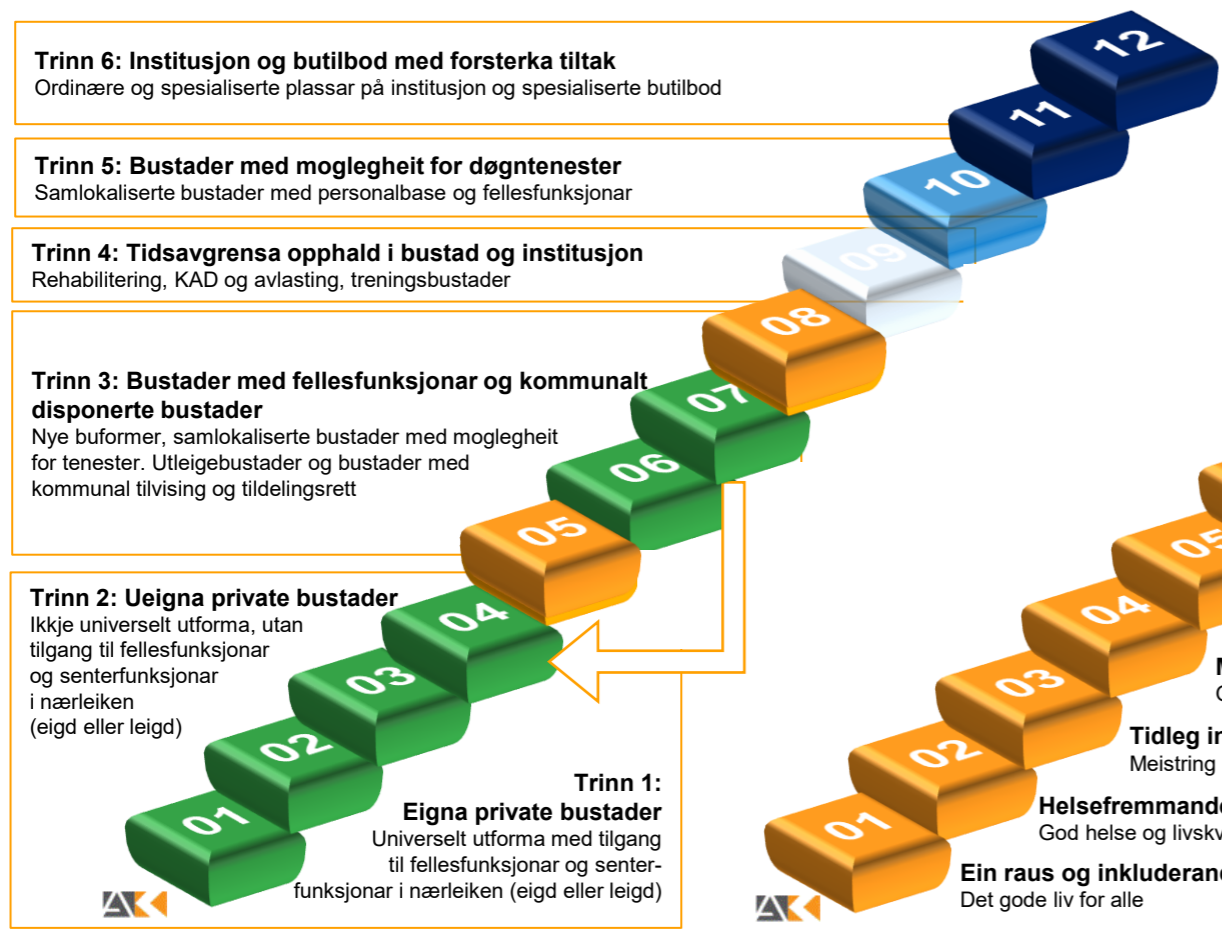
Trinn 6: Institusjon og butilbod med forsterka tiltak
Ordinære og spesialiserte plassar på institusjon og spesialiserte butilbod

Trinn 5: Bustader med moglegheit for døgntenester
Samlokaliserte bustader med personalbase og fellesfunksjonar

Trinn 4: Tidsavgrensa opphald i bustad og institusjon
Rehabilitering, KAD og avlasting, treningsbustader

Trinn 3: Bustader med fellesfunksjonar og kommunalt disponerte bustader
Nye buformer, samlokaliserte bustader med moglegheit for tenester. Utleigebustader og bustader med kommunal tilvising og tildelingsrett

Trinn 2: Ueigna private bustader
Ikkje universelt utforma, utan tilgang til fellesfunksjonar og senterfunksjonar i nærleiken (eigd eller leigd)

Trinn 1:
Eigna private bustader
Universelt utforma med tilgang til fellesfunksjonar og senterfunksjonar i nærleiken (eigd eller leigd)

12
11
10
09
08
07
06
05
04
03
02
01

AKK

05
04
03
02
01

M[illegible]
C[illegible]
Tidleg in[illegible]
Meistring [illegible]
Helsefremmand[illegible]
God helse og livskv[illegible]
Ein raus og inkluderan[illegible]
Det gode liv for alle

AKK